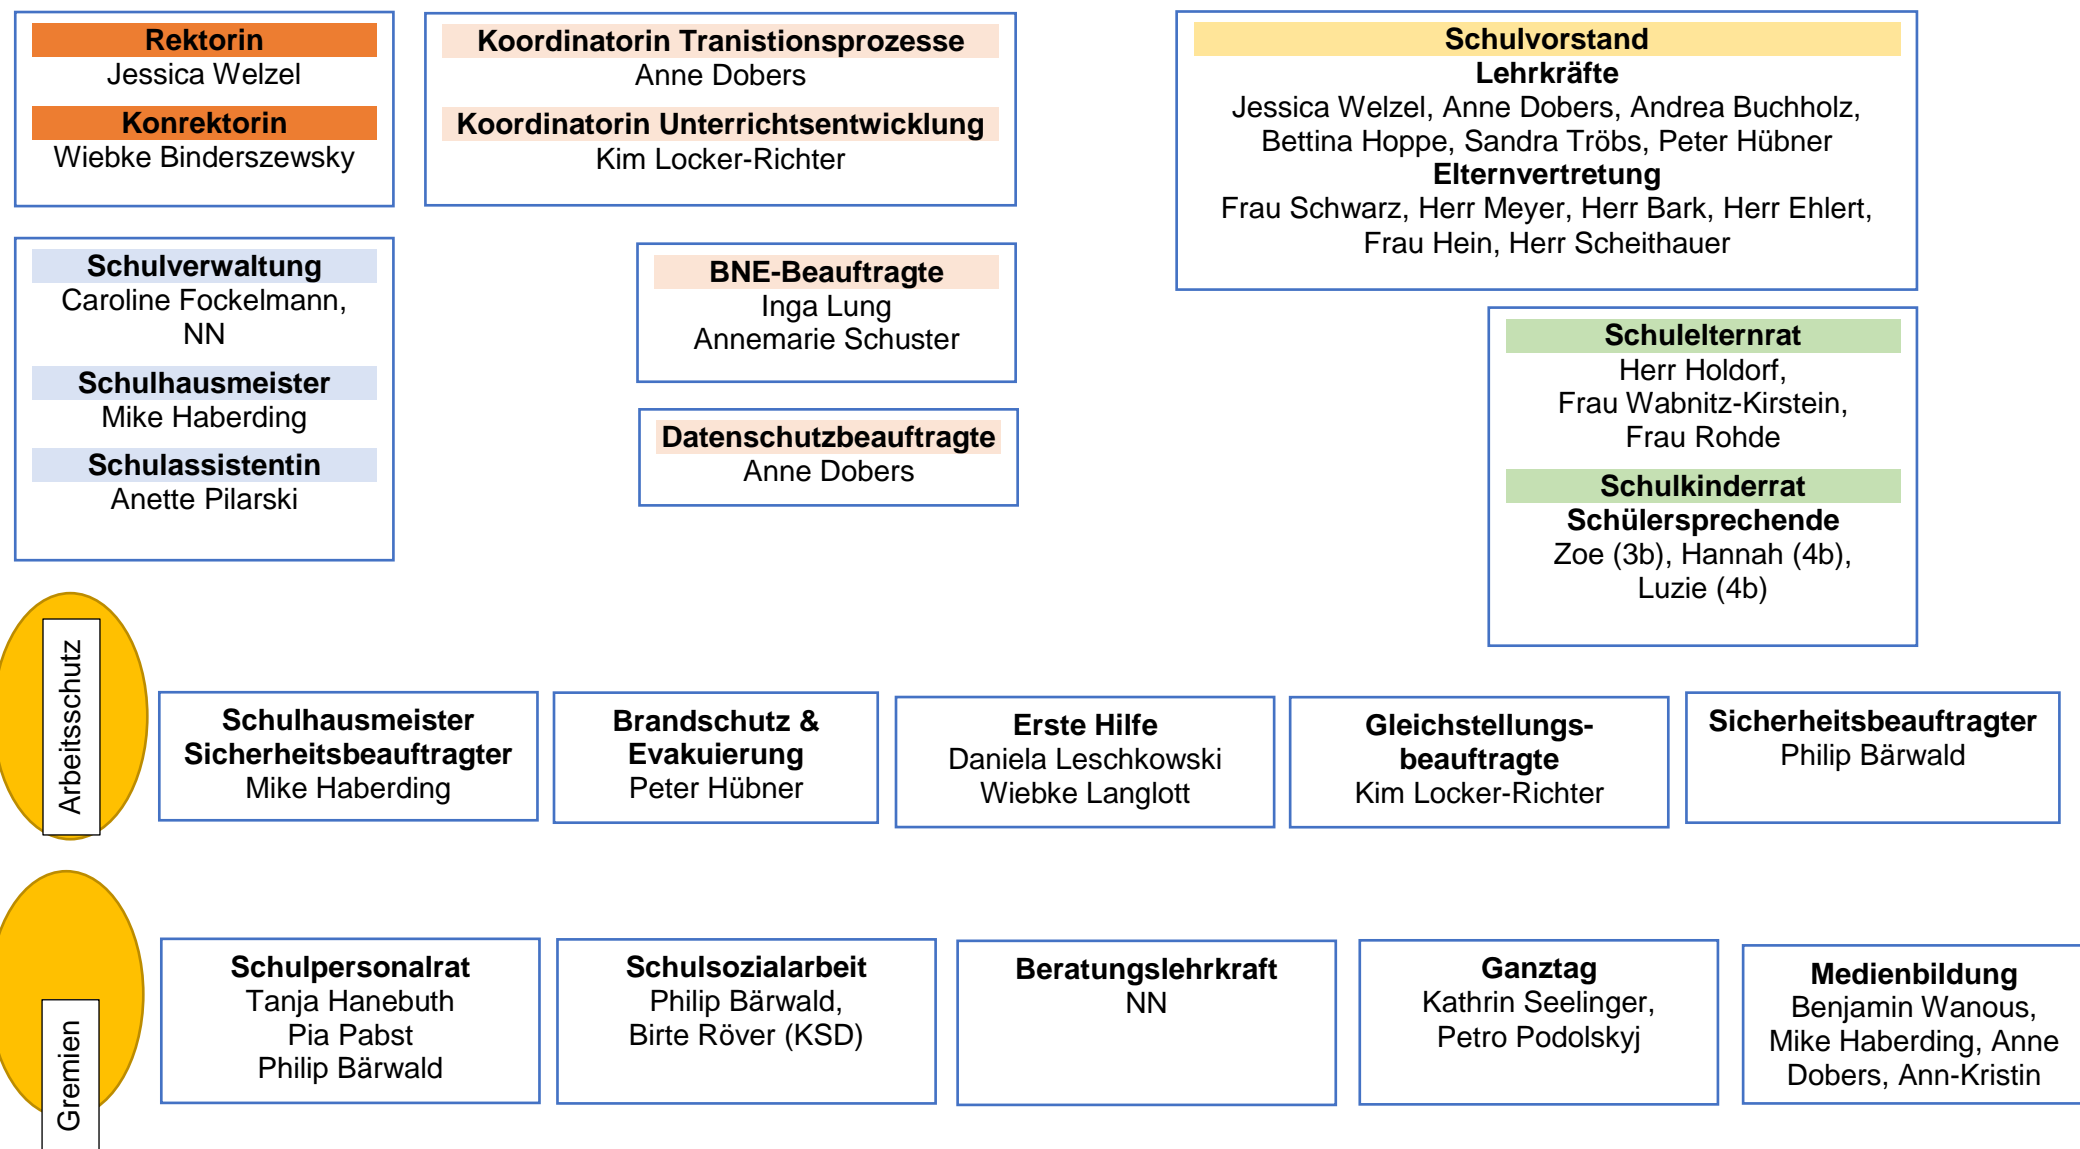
Rektorin
Jessica Welzel

Konrektorin
Wiebke Binderszewsky

Koordinatorin Tranistionsprozesse
Anne Dobers

Koordinatorin Unterrichtsentwicklung
Kim Locker-Richter

Schulvorstand
Lehrkräfte
Jessica Welzel, Anne Dobers, Andrea Buchholz, Bettina Hoppe, Sandra Tröbs, Peter Hübner
Elternvertretung
Frau Schwarz, Herr Meyer, Herr Bark, Herr Ehlert, Frau Hein, Herr Scheithauer

Schulverwaltung
Caroline Fockelmann, NN

Schulhausmeister
Mike Haberding

Schulassistentin
Anette Pilarski

BNE-Beauftragte
Inga Lung
Annemarie Schuster

Datenschutzbeauftragte
Anne Dobers

Schulelternrat
Herr Holdorf, Frau Wabnitz-Kirstein, Frau Rohde

Schulkinderrat
Schülersprechende
Zoe (3b), Hannah (4b), Luzie (4b)

Arbeitsschutz

Schulhausmeister
Sicherheitsbeauftragter
Mike Haberding

Brandschutz & Evakuierung
Peter Hübner

Erste Hilfe
Daniela Leschkowski
Wiebke Langlott

Gleichstellungsbeauftragte
Kim Locker-Richter

Sicherheitsbeauftragter
Philip Bärwald

Gremien

Schulpersonalrat
Tanja Hanebuth
Pia Pabst
Philip Bärwald

Schulsozialarbeit
Philip Bärwald, Birte Röver (KSD)

Beratungslehrkraft
NN

Ganztag
Kathrin Seelinger, Petro Podolskyj

Medienbildung
Benjamin Wanous, Mike Haberding, Anne Dobers, Ann-Kristin